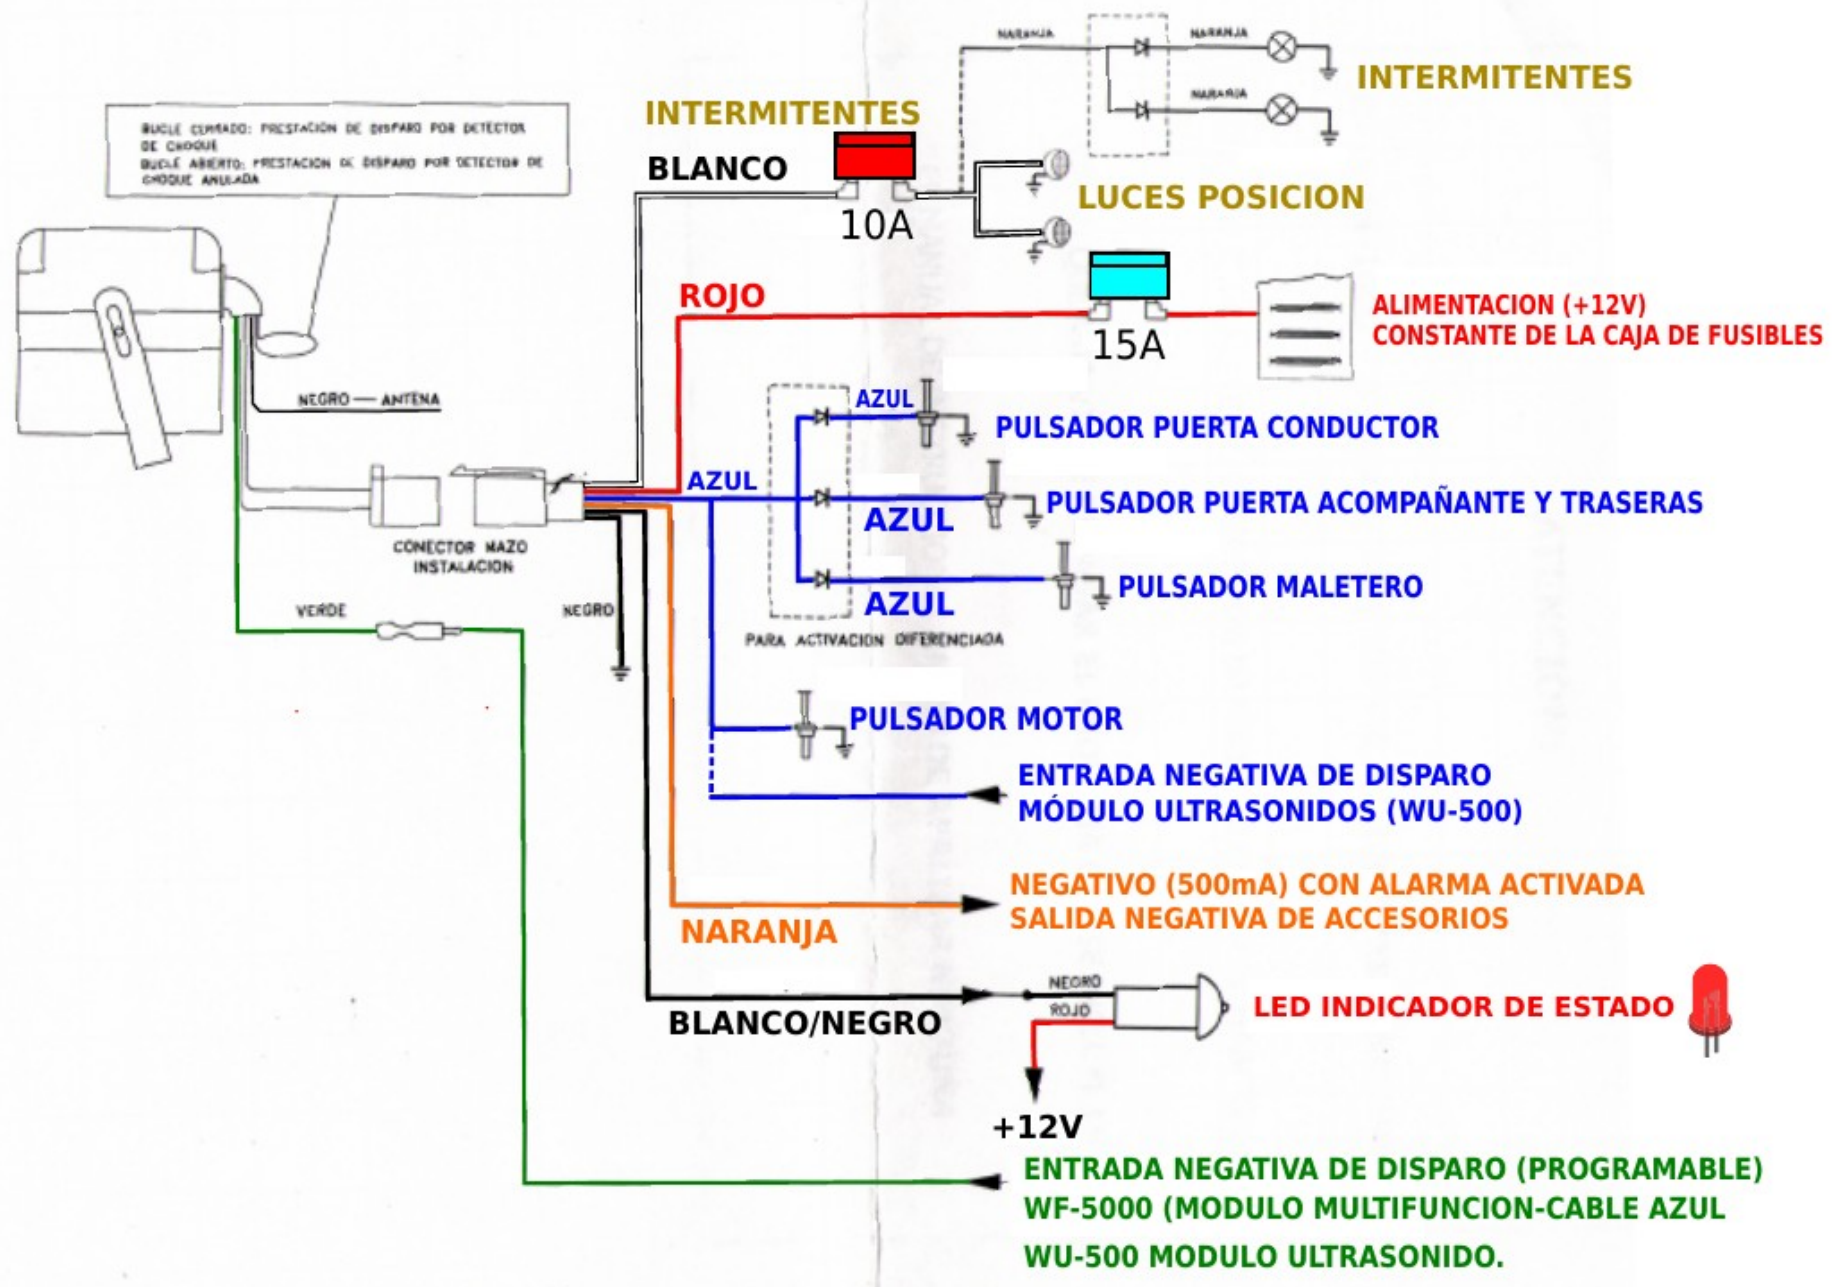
BUCLE CERRADO: PRESTACIÓN DE DISPARO POR DETECTOR DE CHOQUE
BUCLE ABIERTO: PRESTACION DE DISPARO POR DETECTOR DE CHOQUE ANULADA

NARANJA
NARANJA
NARANJA
INTERMITENTES

INTERMITENTES
BLANCO
10A
LUCES POSICION

ROJO
15A
ALIMENTACION (+12V)
CONSTANTE DE LA CAJA DE FUSIBLES

NEGRO — ANTENA

AZUL
PULSADOR PUERTA CONDUCTOR
AZUL
AZUL
PULSADOR PUERTA ACOMPAÑANTE Y TRASERAS
CONECTOR MAZO INSTALACION
AZUL
PULSADOR MALETERO
VERDE
NEGRO
PARA ACTIVACION DIFERENCIADA

PULSADOR MOTOR

ENTRADA NEGATIVA DE DISPARO
MÓDULO ULTRASONIDOS (WU-500)

NEGATIVO (500mA) CON ALARMA ACTIVADA
SALIDA NEGATIVA DE ACCESORIOS
NARANJA

NEGRO
ROJO
LED INDICADOR DE ESTADO
BLANCO/NEGRO

+12V

ENTRADA NEGATIVA DE DISPARO (PROGRAMABLE)
WF-5000 (MODULO MULTIFUNCION-CABLE AZUL
WU-500 MODULO ULTRASONIDO.